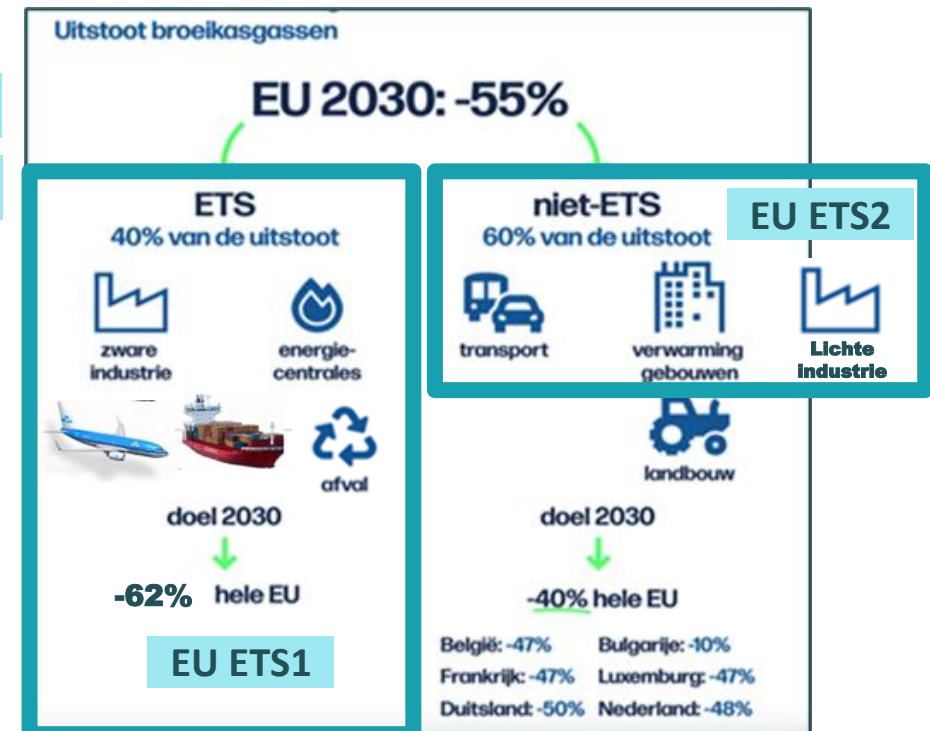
Uitstoot broeikasgassen

EU 2030: -55%

ETS
40% van de uitstoot

zware industrie

energiecentrales

afval

doel 2030

-62% hele EU

EU ETS1

niet-ETS
60% van de uitstoot

EU ETS2

transport

verwarming gebouwen

Lichte industrie

landbouw

doel 2030

-40% hele EU

België: -47%
Bulgarije: -10%
Frankrijk: -47%
Luxemburg: -47%
Duitsland: -50%
Nederland: -48%